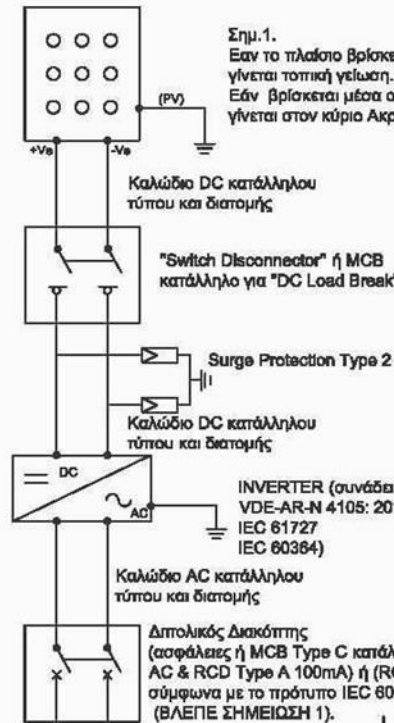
Σημ.1.
Εαν το πλαίσιο βρίσκε
γίνεται τοπική γείωση.
Εάν βρίσκεται μέσα σ
γίνεται στον κύριο Ακρ

(PV)

+Ve

-Ve

Καλώδιο DC κατάλληλου τύπου και διατομής

"Switch Disconnector" ή MCB κατάλληλο για "DC Load Break

Surge Protection Type 2

Καλώδιο DC κατάλληλου τύπου και διατομής

DC

AC

INVERTER (συνάδει
VDE-AR-N 4105: 20
IEC 61727
IEC 60364)

Καλώδιο AC κατάλληλου τύπου και διατομής

Απομονωτικός Διακόπτης (ασφάλειες ή MCB Type C κατάλ AC & RCD Type A 100mA) ή (RC σύμφωνα με το πρότυπο IEC 60 (ΒΛΕΠΕ ΣΗΜΕΙΩΣΗ 1).